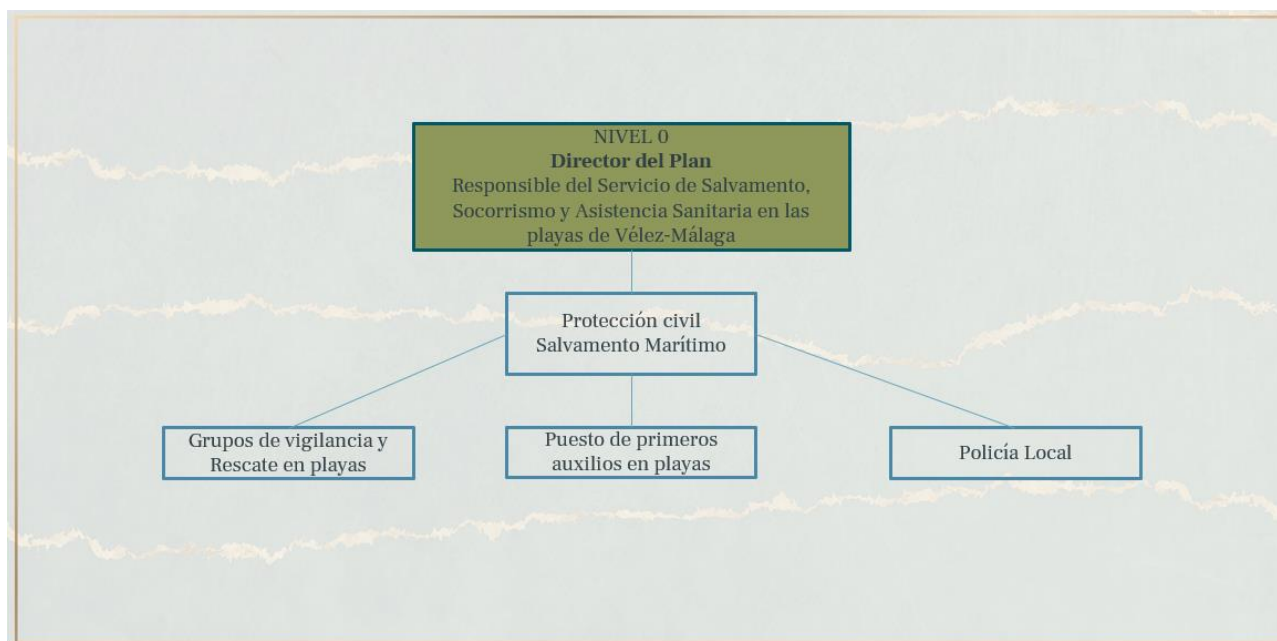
NIVEL 0
**Director del Plan**
Responsible del Servicio de Salvamento, Socorrismo y Asistencia Sanitaria en las playas de Vélez-Málaga

Protección civil
Salvamento Marítimo

Grupos de vigilancia y Rescate en playas

Puesto de primeros auxilios en playas

Policía Local